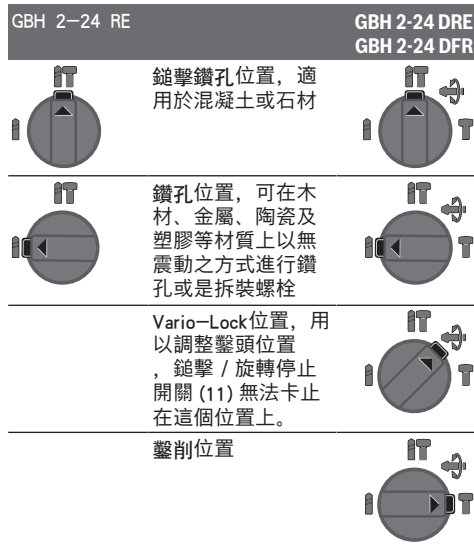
| GBH 2–24 RE | | GBH 2-24 DRE GBH 2-24 DFR |
|---|---|---|
| | 鎚擊鑽孔位置，適用於混凝土或石材 | |
| | 鑽孔位置，可在木材、金屬、陶瓷及塑膠等材質上以無震動之方式進行鑽孔或是拆裝螺栓 | |
| | Vario–Lock位置，用以調整鑿頭位置，鎚擊 / 旋轉停止開關 (11) 無法卡止在這個位置上。 | |
| | 鑿削位置 | |